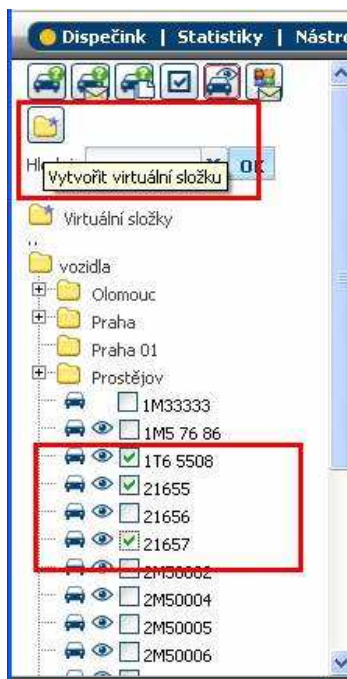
Dispečink | Statistiky | Nástro

Hl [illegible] OK

Vytvořit virtuální složku

Virtuální složky

..

vozidla

Olomouc

Praha

Praha 01

Prostějov

1M33333

1M5 76 86

1T6 5508

21655

21656

21657

2M50002

2M50004

2M50005

2M50006